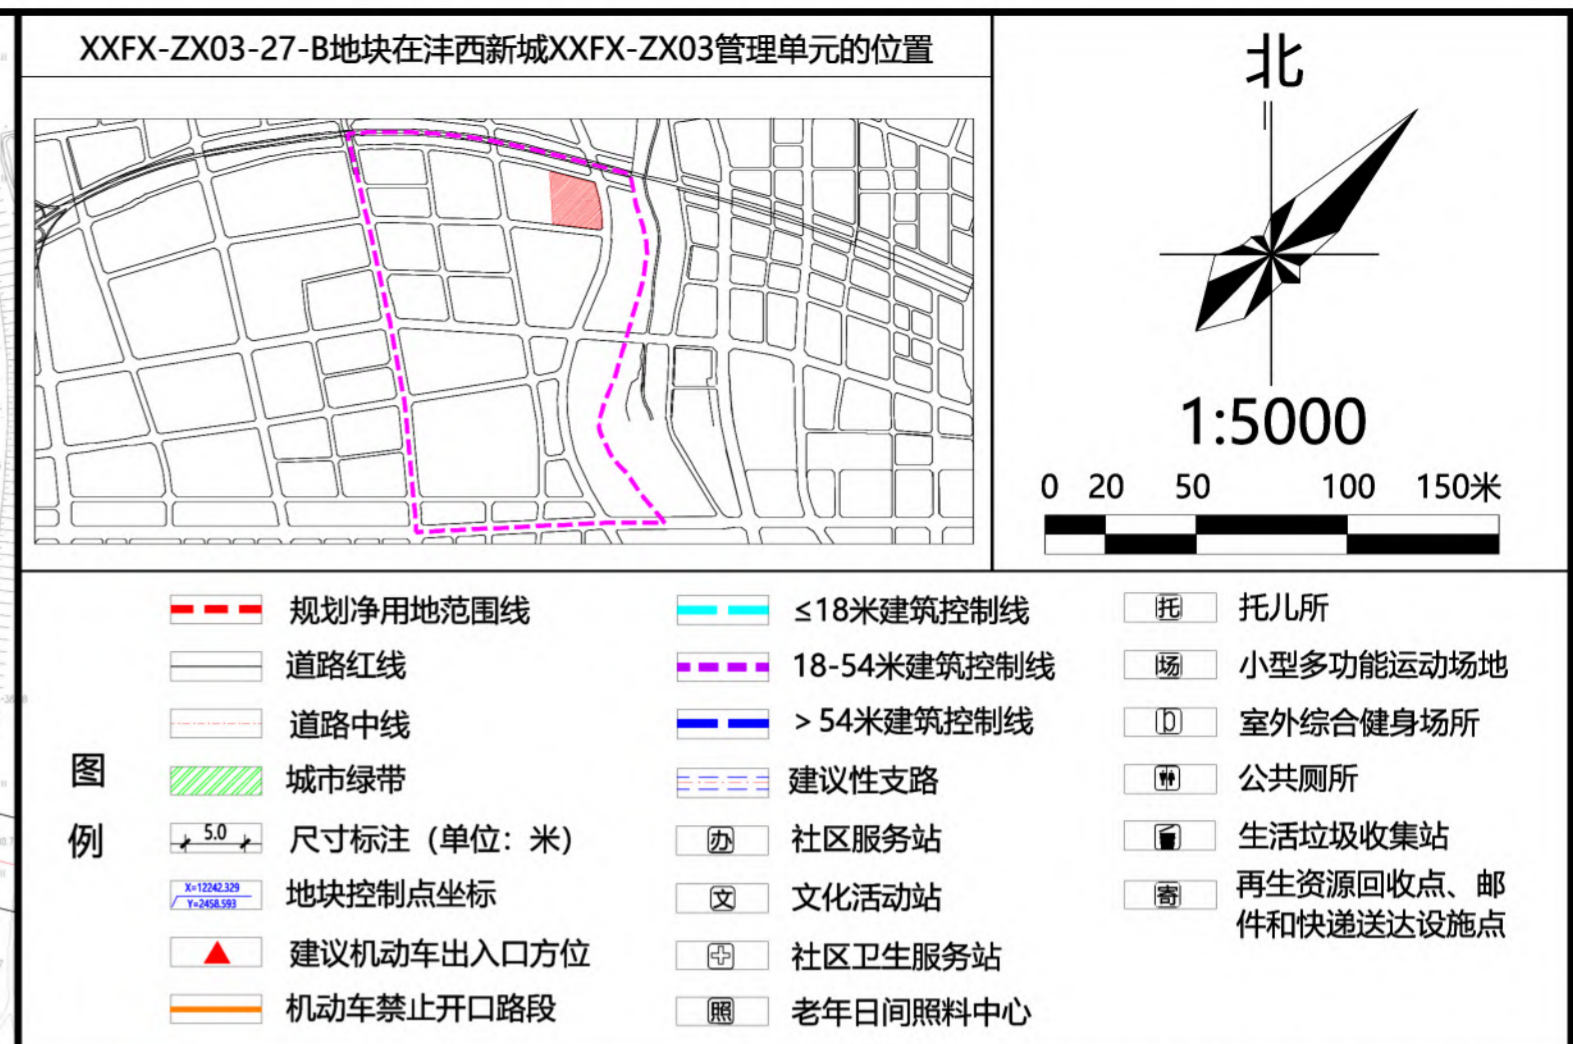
XXFX-ZX03-27-B地块在沣西新城XXFX-ZX03管理单元的位置

北

1:5000

0 20 50 100 150米

图例

规划净用地范围线
道路红线
道路中线
城市绿带
5.0 尺寸标注（单位：米）
X=12242.329 Y=2458.593 地块控制点坐标
建议机动车出入口方位
机动车禁止开口路段

≤18米建筑控制线
18-54米建筑控制线
＞54米建筑控制线
建议性支路
办 社区服务站
文 文化活动站
社区卫生服务站
照 老年日间照料中心

托 托儿所
场 小型多功能运动场地
室外综合健身场所
公共厕所
生活垃圾收集站
寄 再生资源回收点、邮件和快递送达设施点